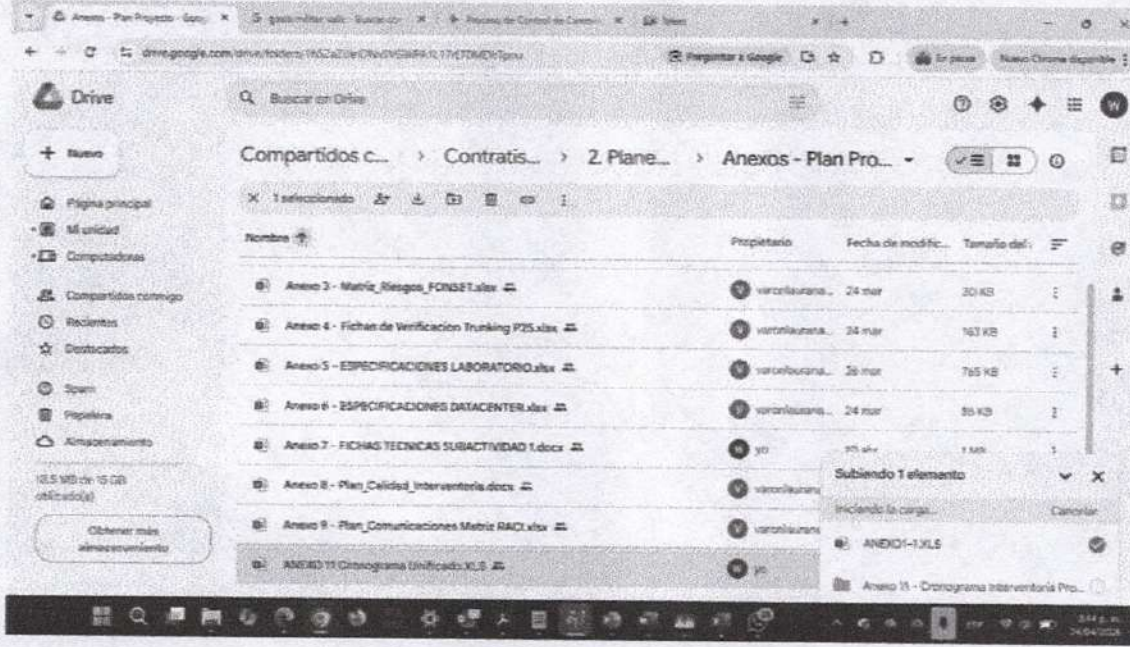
Anexos - Plan Proyecto - Goog ×
drive.google.com/drive/folders/

Preguntar a Google
Nuevo Chrome disponible

Drive
Buscar en Drive

+ Nuevo
Página principal
Mi unidad
Computadoras
Compartidos conmigo
Recientes
Destacados
Spam
Papelera
Almacenamiento
10,5 MB de 15 GB utilizado(s)
Obtener más almacenamiento

Compartidos c... › Contratis... › 2. Plane... › Anexos - Plan Pro... ▾

× 1 seleccionado

Nombre ↑ | Propietario | Fecha de modific... | Tamaño del

| Nombre | Propietario | Fecha de modific... | Tamaño |
|---|---|---|---|
| Anexo 3 - Matriz_Riesgos_FONSET.xlsx | varonlaurana... | 24 mar | 30 KB |
| Anexo 4 - Fichas de Verificacion Trunking P25.xlsx | varonlaurana... | 24 mar | 163 KB |
| Anexo 5 - ESPECIFICACIONES LABORATORIO.xlsx | varonlaurana... | 26 mar | 765 KB |
| Anexo 6 - ESPECIFICACIONES DATACENTER.xlsx | varonlaurana... | 24 mar | 86 KB |
| Anexo 7 - FICHAS TECNICAS SUBACTIVIDAD 1.docx | yo | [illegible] | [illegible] |
| Anexo 8 - Plan_Calidad_Interventoria.docx | varonlaurana | | |
| Anexo 9 - Plan_Comunicaciones Matriz RACI.xlsx | varonlaurana | | |
| ANEXO 11 Cronograma Unificado.XLS | yo | | |

Subiendo 1 elemento
Iniciando la carga...
Cancelar
ANEXO1-1.XLS
Anexo 11 - Cronograma Interventoria Pro...